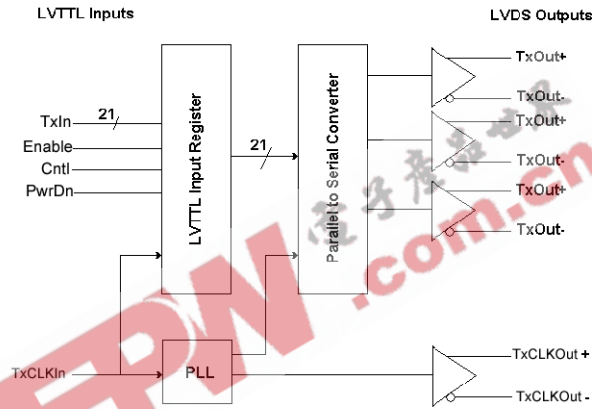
LVTTL Inputs

LVDS Outputs

TxIn

21

Enable

Cntl

PwrDn

LVTTL Input Register

21

Parallel to Serial Converter

TxOut+

TxOut-

TxOut+

TxOut-

TxOut+

TxOut-

TxCLKIn

PLL

TxCLKOut +

TxCLKOut -

电子产品世界

EPW.com.cn